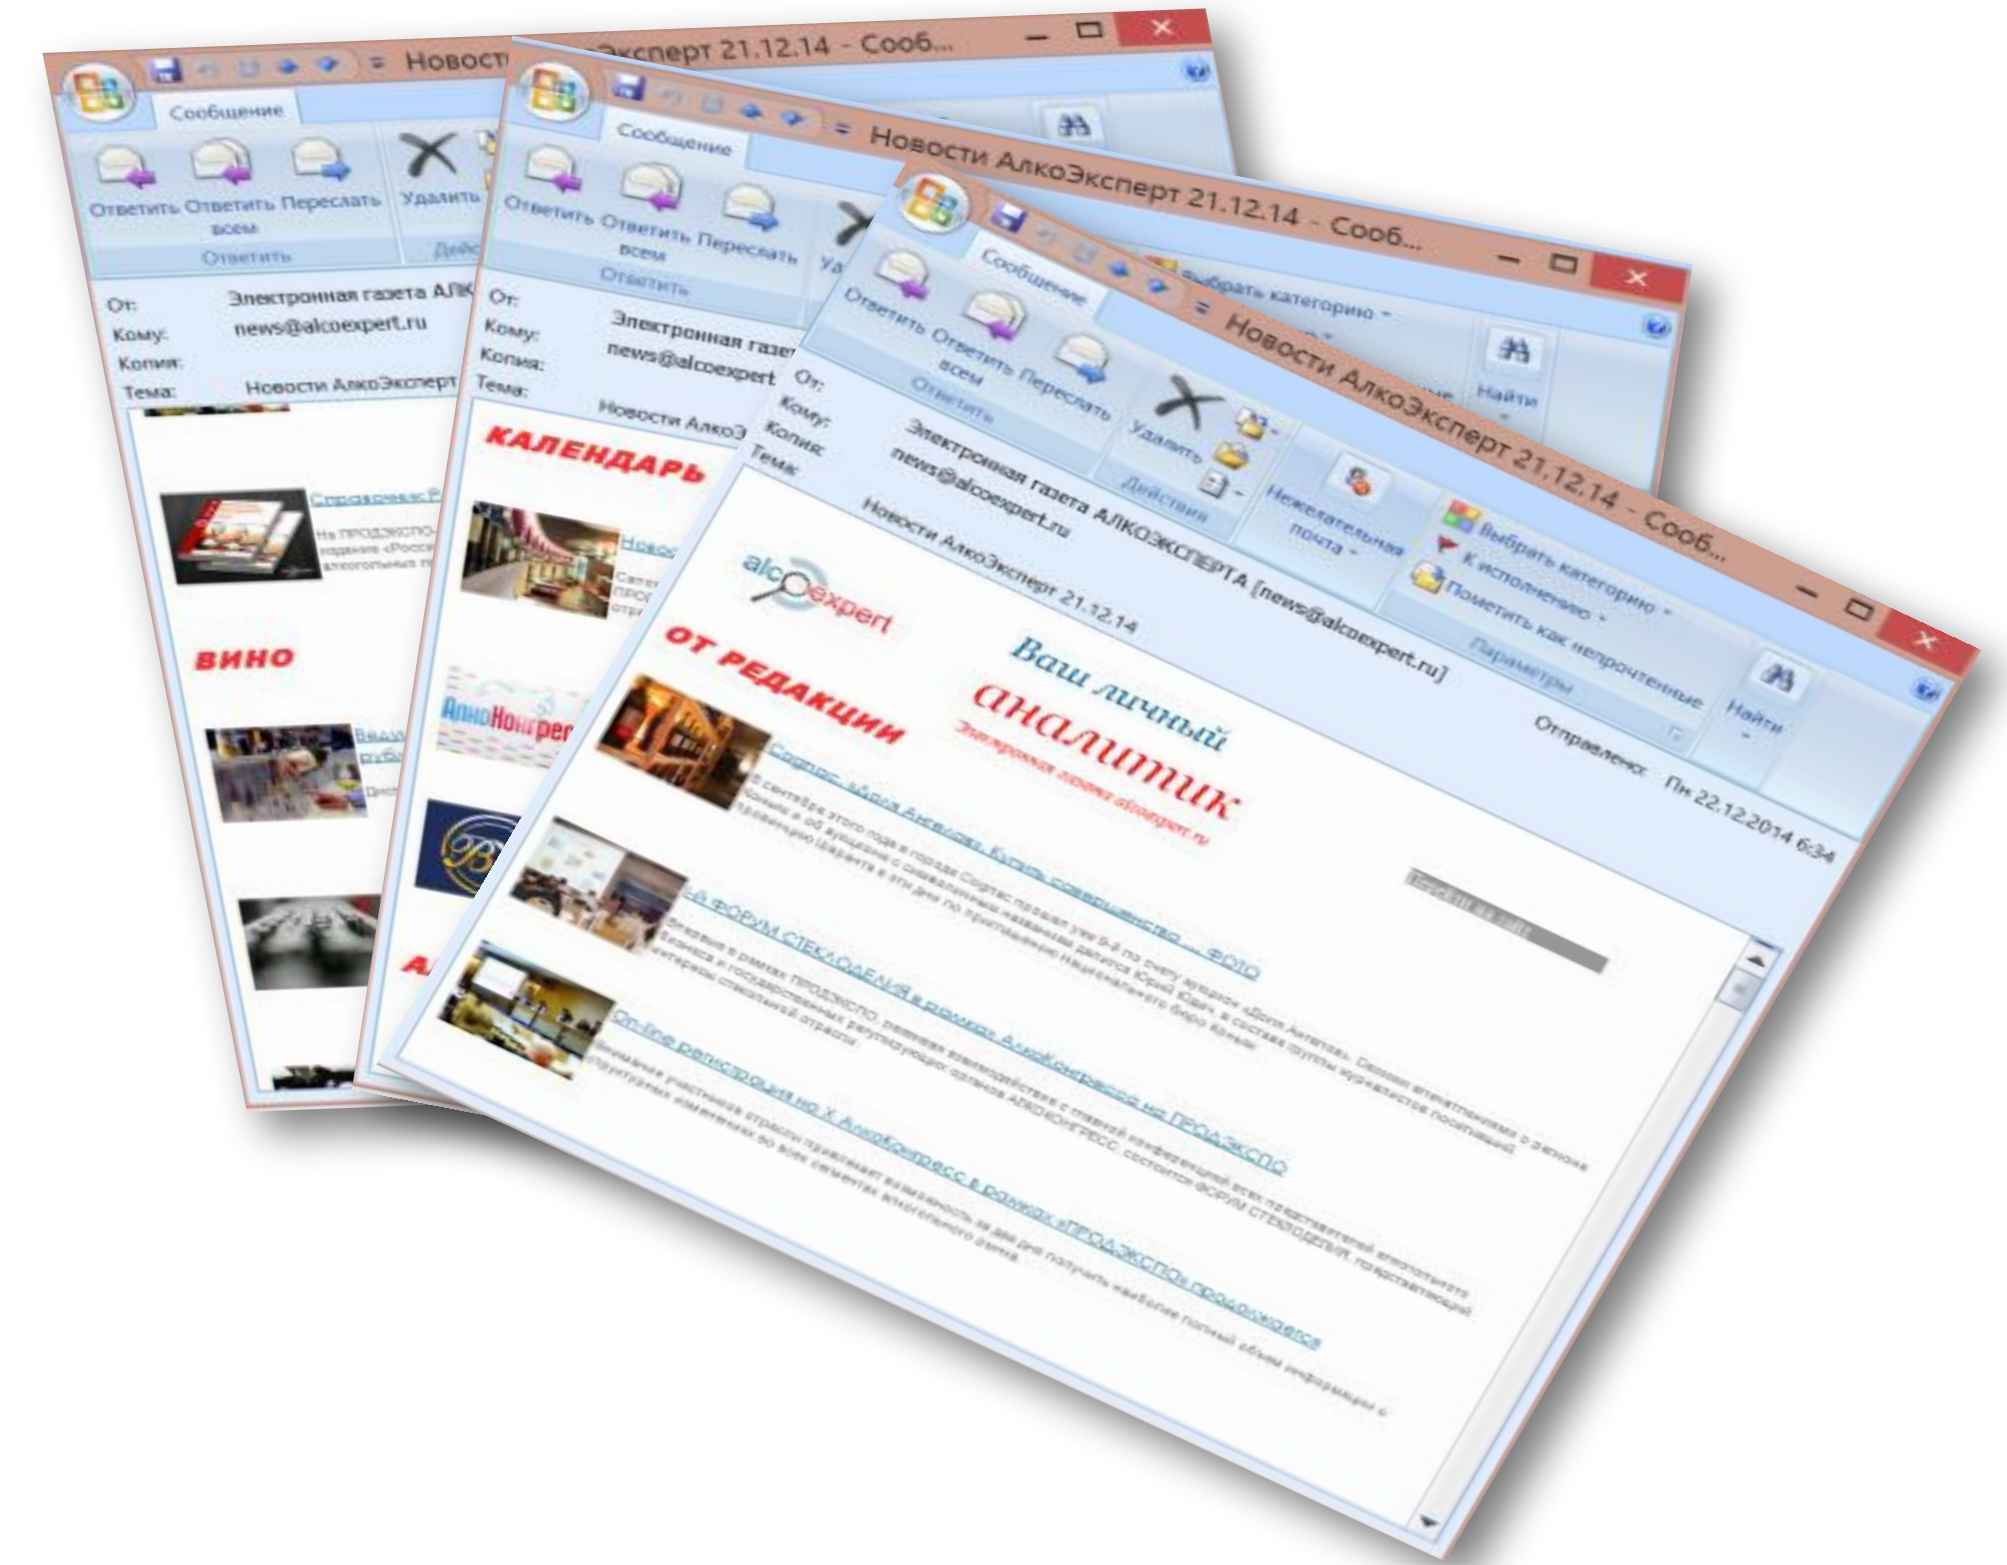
Новости АлкоЭксперт 21.12.14 - Сооб...

Сообщение

Ответить Ответить всем Переслать Удалить

Ответить

От: Электронная газета АЛК
Кому: news@alcoexpert.ru
Копия:
Тема: Новости АлкоЭксперт

Справочник Р

ВИНО

Новости АлкоЭксперт 21.12.14 - Сооб...

Сообщение

Ответить Ответить всем Переслать

Ответить

От: Электронная газе
Кому: news@alcoexpert
Копия:
Тема: Новости АлкоЭ

КАЛЕНДАРЬ

АлкоКонгрес

Новости АлкоЭксперт 21.12.14 - Сооб...

Сообщение

Ответить Ответить всем Переслать

Ответить

Удалить

Действия

Нежелательная почта

Выбрать категорию
К исполнению
Пометить как непрочтенные

Параметры

Найти

От: Электронная газета АЛКОЭКСПЕРТА [news@alcoexpert.ru]
Кому: news@alcoexpert.ru
Копия:
Тема: Новости АлкоЭксперт 21.12.14

Отправлено: Пн 22.12.2014 6:34

alcoexpert

Ваш личный аналитик

Электронная газета alcoexpert.ru

ОТ РЕДАКЦИИ

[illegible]

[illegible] ФОРУМ СТЕКЛОДЕЛИЯ в рамках АлкоКонгресса на ПРОДЭКСПО

On-line регистрация на X АлкоКонгресс в рамках «ПРОДЭКСПО» продолжается